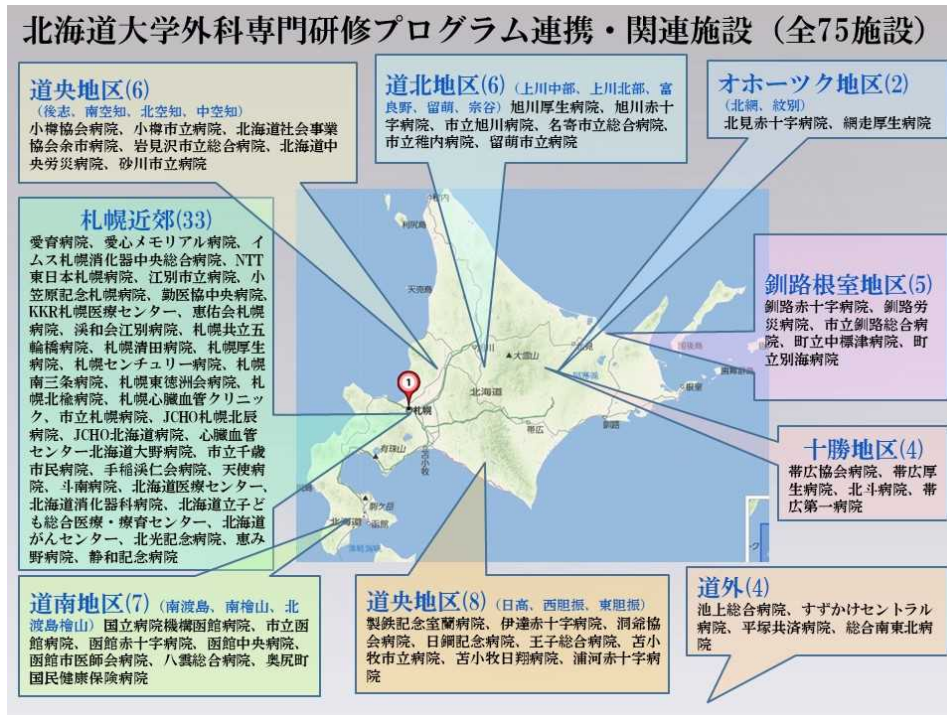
北海道大学外科専門研修プログラム連携・関連施設（全75施設）

道央地区(6)
（後志、南空知、北空知、中空知）
小樽協会病院、小樽市立病院、北海道社会事業協会余市病院、岩見沢市立総合病院、北海道中央労災病院、砂川市立病院

道北地区(6)（上川中部、上川北部、富良野、留萌、宗谷）旭川厚生病院、旭川赤十字病院、市立旭川病院、名寄市立総合病院、市立稚内病院、留萌市立病院

オホーツク地区(2)
（北網、紋別）
北見赤十字病院、網走厚生病院

札幌近郊(33)
愛育病院、愛心メモリアル病院、イムス札幌消化器中央総合病院、NTT東日本札幌病院、江別市立病院、小笠原記念札幌病院、勤医協中央病院、KKR札幌医療センター、恵佑会札幌病院、渓和会江別病院、札幌共立五輪橋病院、札幌清田病院、札幌厚生病院、札幌センチュリー病院、札幌南三条病院、札幌東徳洲会病院、札幌北楡病院、札幌心臓血管クリニック、市立札幌病院、JCHO札幌北辰病院、JCHO北海道病院、心臓血管センター北海道大野病院、市立千歳市民病院、手稲渓仁会病院、天使病院、斗南病院、北海道医療センター、北海道消化器科病院、北海道立子ども総合医療・療育センター、北海道がんセンター、北光記念病院、恵み野病院、静和記念病院

釧路根室地区(5)
釧路赤十字病院、釧路労災病院、市立釧路総合病院、町立中標津病院、町立別海病院

十勝地区(4)
帯広協会病院、帯広厚生病院、北斗病院、帯広第一病院

道南地区(7)（南渡島、南檜山、北渡島檜山）国立病院機構函館病院、市立函館病院、函館赤十字病院、函館中央病院、函館市医師会病院、八雲総合病院、奥尻町国民健康保険病院

道央地区(8)（日高、西胆振、東胆振）
製鉄記念室蘭病院、伊達赤十字病院、洞爺協会病院、日鋼記念病院、王子総合病院、苫小牧市立病院、苫小牧日翔病院、浦河赤十字病院

道外(4)
池上総合病院、すずかけセントラル病院、平塚共済病院、総合南東北病院

札幌
北海道
大雪山